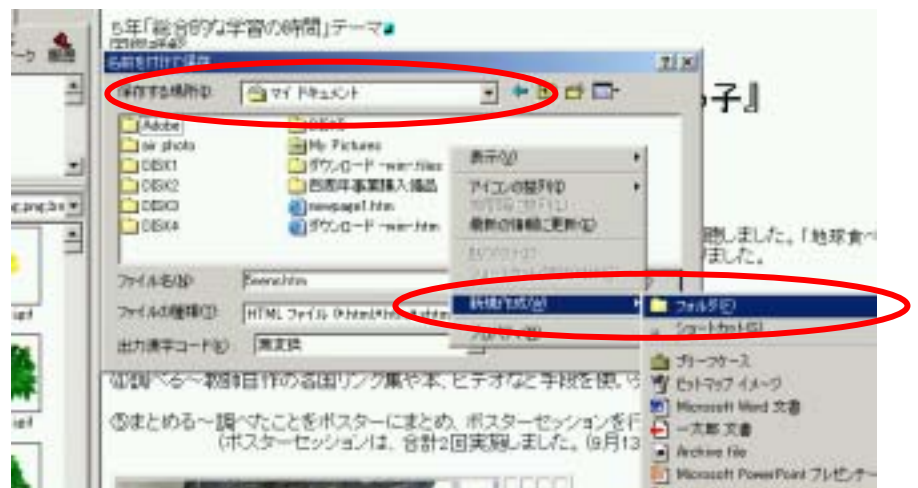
5年「総合的な学習の時間」テーマ

名前を付けて保存

保存する場所(I): マイ ドキュメント

Adobe
air photo
DISK1
DISK2
DISK3
DISK4
My Pictures
ダウンロード -win-files
西西年事業購入備品
newpage1.htm
ダウンロード -win-.htm

ファイル名(N): Eeenc.htm
ファイルの種類(T): HTML ファイル (*.html;*.htm)
出力漢字コード(E): 日本語

表示(V)
アイコンの整列(I)
等間隔に整列(E)
最新の情報に更新(E)
貼り付け(P)
ショートカットの貼り付け(S)
新規作成(W)
プロパティ(R)

フォルダ(F)
ショートカット(S)
ブリーフケース
ビットマップ イメージ
Microsoft Word 文書
一太郎 文書
Archive file
Microsoft PowerPoint プレゼンテー

子』

施しました。「地球食べ
ました。

④調べる～教師自作の各国リンク集や本、ビデオなど手段を使い

⑤まとめる～調べたことをポスターにまとめ、ポスターセッションを行
(ポスターセッションは、合計2回実施しました。(9月13